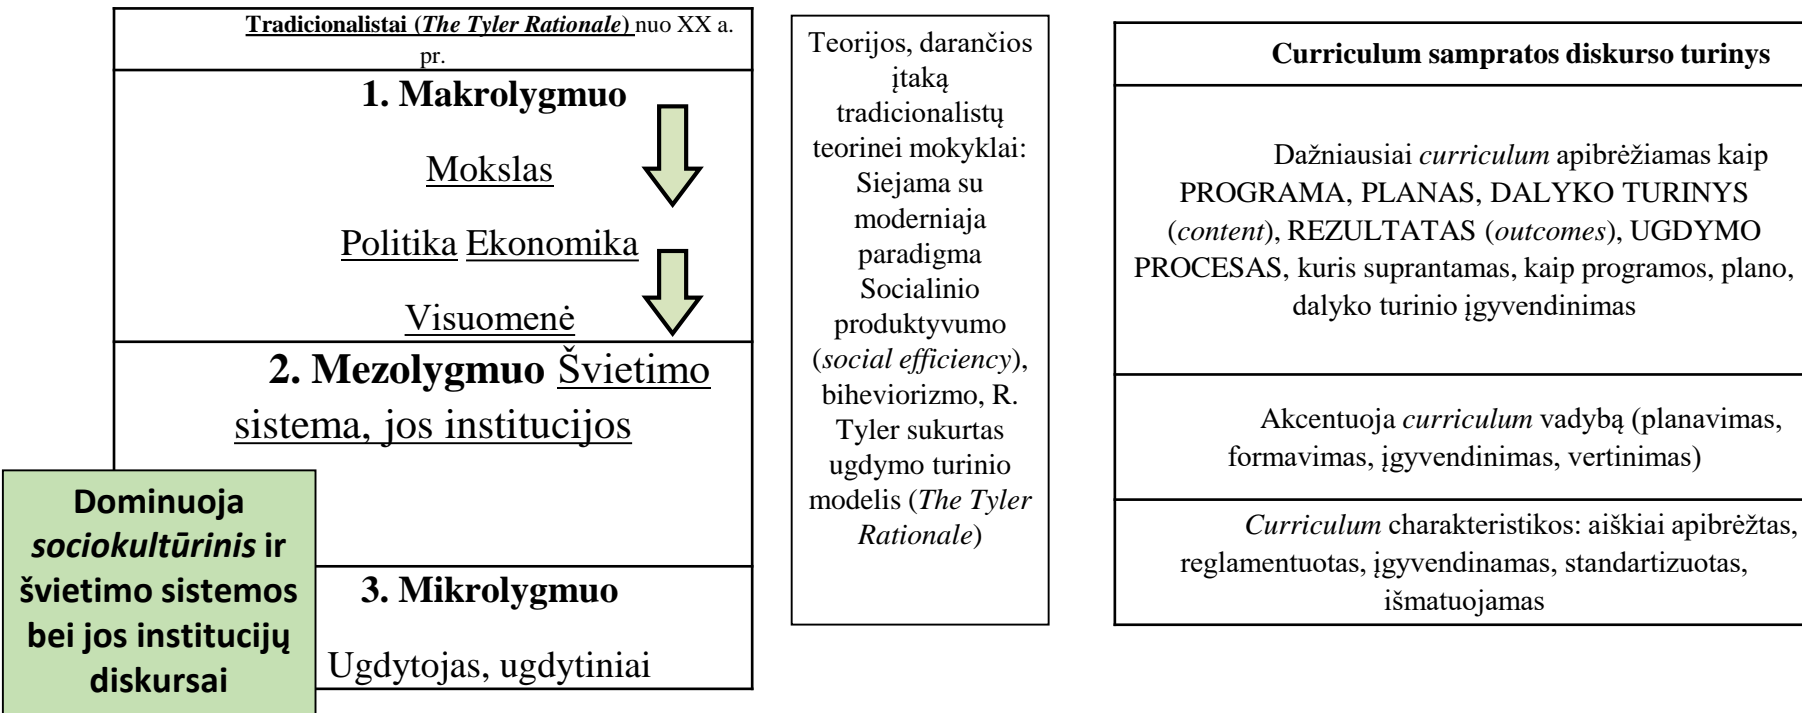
Tradicionalistai (*The Tyler Rationale*) nuo XX a. pr.

1. Makrolygmuo

Mokslas

Politika Ekonomika

Visuomenė

2. Mezolygmuo Švietimo sistema, jos institucijos

Dominuoja *sociokultūrinis* ir švietimo sistemos bei jos institucijų diskursai

3. Mikrolygmuo

Ugdytojas, ugdytiniai

Teorijos, darančios įtaką tradicionalistų teorinei mokyklai: Siejama su moderniaja paradigma Socialinio produktyvumo (*social efficiency*), biheviorizmo, R. Tyler sukurtas ugdymo turinio modelis (*The Tyler Rationale*)

Curriculum sampratos diskurso turinys

Dažniausiai *curriculum* apibrėžiamas kaip PROGRAMA, PLANAS, DALYKO TURINYS (*content*), REZULTATAS (*outcomes*), UGDYMO PROCESAS, kuris suprantamas, kaip programos, plano, dalyko turinio įgyvendinimas

Akcentuoja *curriculum* vadybą (planavimas, formavimas, įgyvendinimas, vertinimas)

*Curriculum* charakteristikos: aiškiai apibrėžtas, reglamentuotas, įgyvendinamas, standartizuotas, išmatuojamas